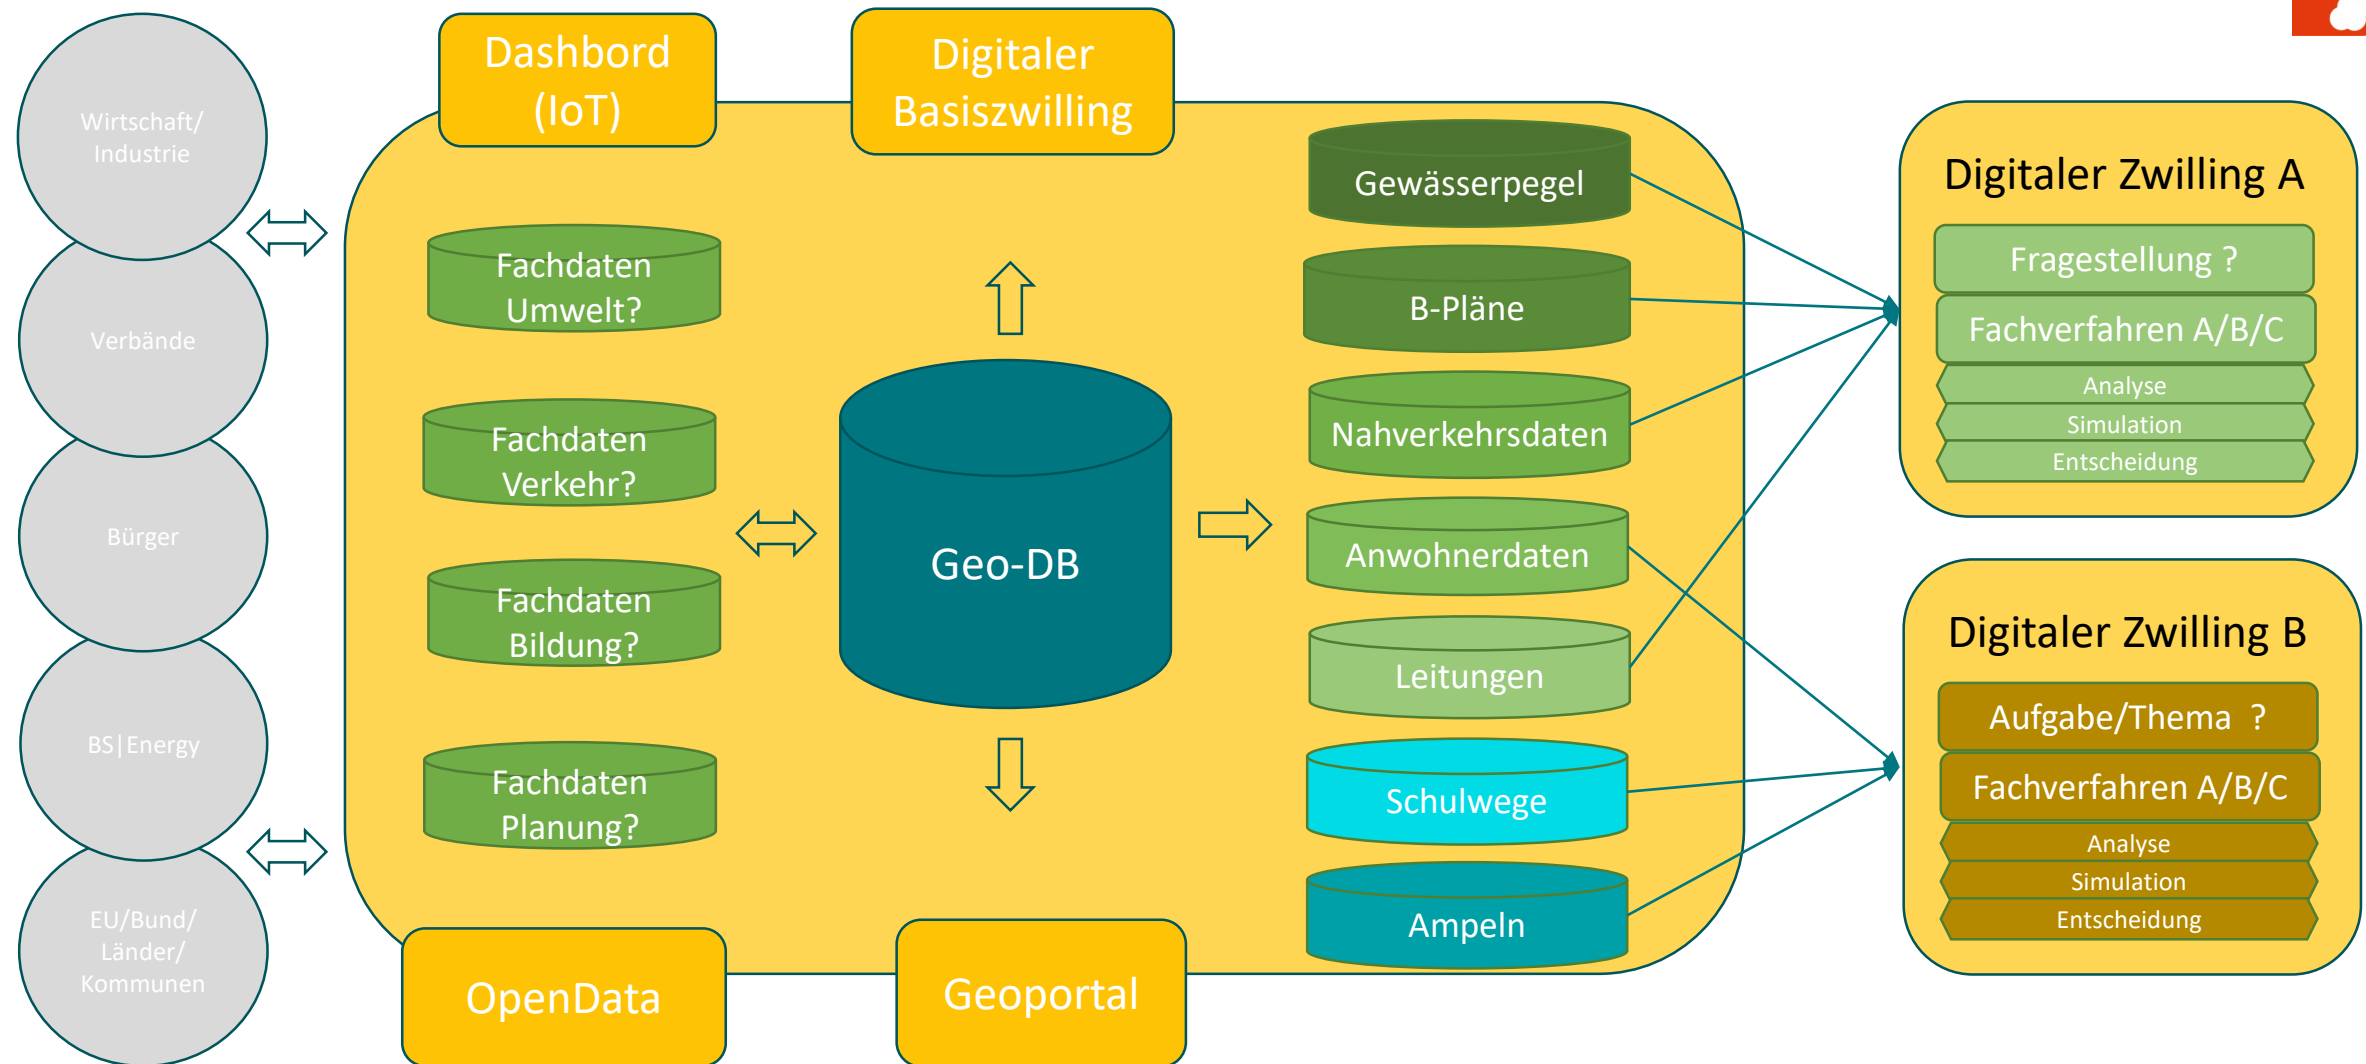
Wirtschaft/ Industrie

Verbände

Bürger

BS|Energy

EU/Bund/ Länder/ Kommunen

Dashbord (IoT)

Digitaler Basiszwilling

Fachdaten Umwelt?

Fachdaten Verkehr?

Fachdaten Bildung?

Fachdaten Planung?

Geo-DB

Gewässerpegel

B-Pläne

Nahverkehrsdaten

Anwohnerdaten

Leitungen

Schulwege

Ampeln

OpenData

Geoportal

Digitaler Zwilling A

Fragestellung ?

Fachverfahren A/B/C

Analyse

Simulation

Entscheidung

Digitaler Zwilling B

Aufgabe/Thema ?

Fachverfahren A/B/C

Analyse

Simulation

Entscheidung